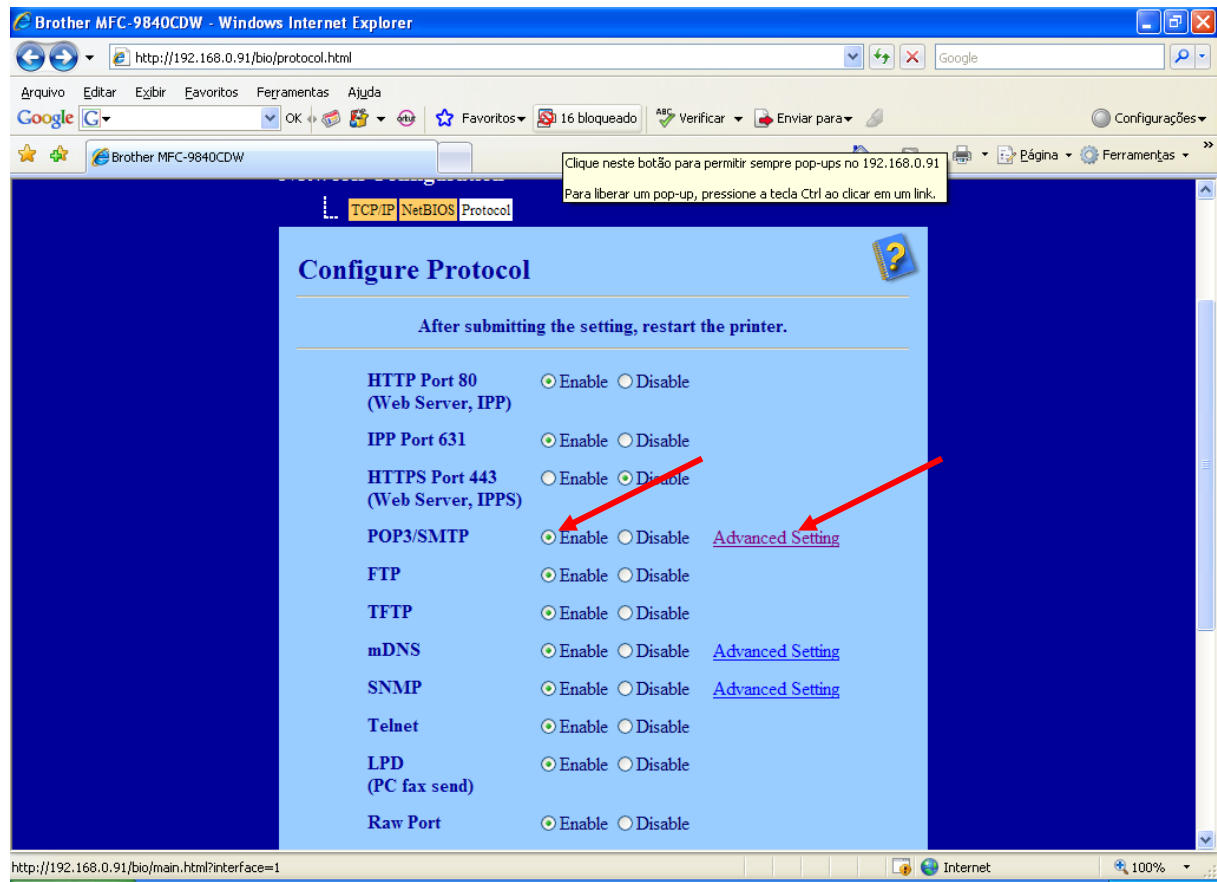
Brother MFC-9840CDW - Windows Internet Explorer

http://192.168.0.91/bio/protocol.html

Google

Arquivo Editar Exibir Favoritos Ferramentas Ajuda

Google G OK Favoritos 16 bloqueado Verificar Enviar para Configurações

Brother MFC-9840CDW

Clique neste botão para permitir sempre pop-ups no 192.168.0.91

Para liberar um pop-up, pressione a tecla Ctrl ao clicar em um link.

Página Ferramentas

TCP/IP NetBIOS Protocol

Configure Protocol

After submitting the setting, restart the printer.

| | | |
|---|---|---|
| HTTP Port 80 (Web Server, IPP) | Enable Disable | |
| IPP Port 631 | Enable Disable | |
| HTTPS Port 443 (Web Server, IPPS) | Enable Disable | |
| POP3/SMTP | Enable Disable | Advanced Setting |
| FTP | Enable Disable | |
| TFTP | Enable Disable | |
| mDNS | Enable Disable | Advanced Setting |
| SNMP | Enable Disable | Advanced Setting |
| Telnet | Enable Disable | |
| LPD (PC fax send) | Enable Disable | |
| Raw Port | Enable Disable | |

http://192.168.0.91/bio/main.html?interface=1

Internet

100%